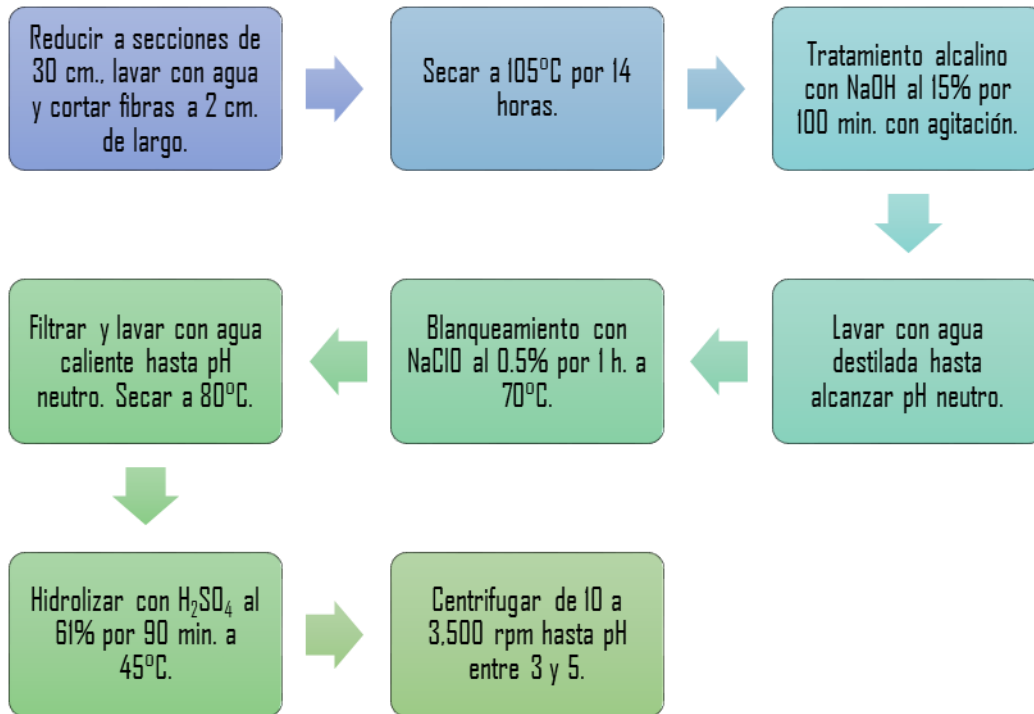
Reducir a secciones de 30 cm., lavar con agua y cortar fibras a 2 cm. de largo.

Secar a 105°C por 14 horas.

Tratamiento alcalino con NaOH al 15% por 100 min. con agitación.

Lavar con agua destilada hasta alcanzar pH neutro.

Blanqueamiento con NaClO al 0.5% por 1 h. a 70°C.

Filtrar y lavar con agua caliente hasta pH neutro. Secar a 80°C.

Hidrolizar con $H_2SO_4$ al 61% por 90 min. a 45°C.

Centrifugar de 10 a 3,500 rpm hasta pH entre 3 y 5.